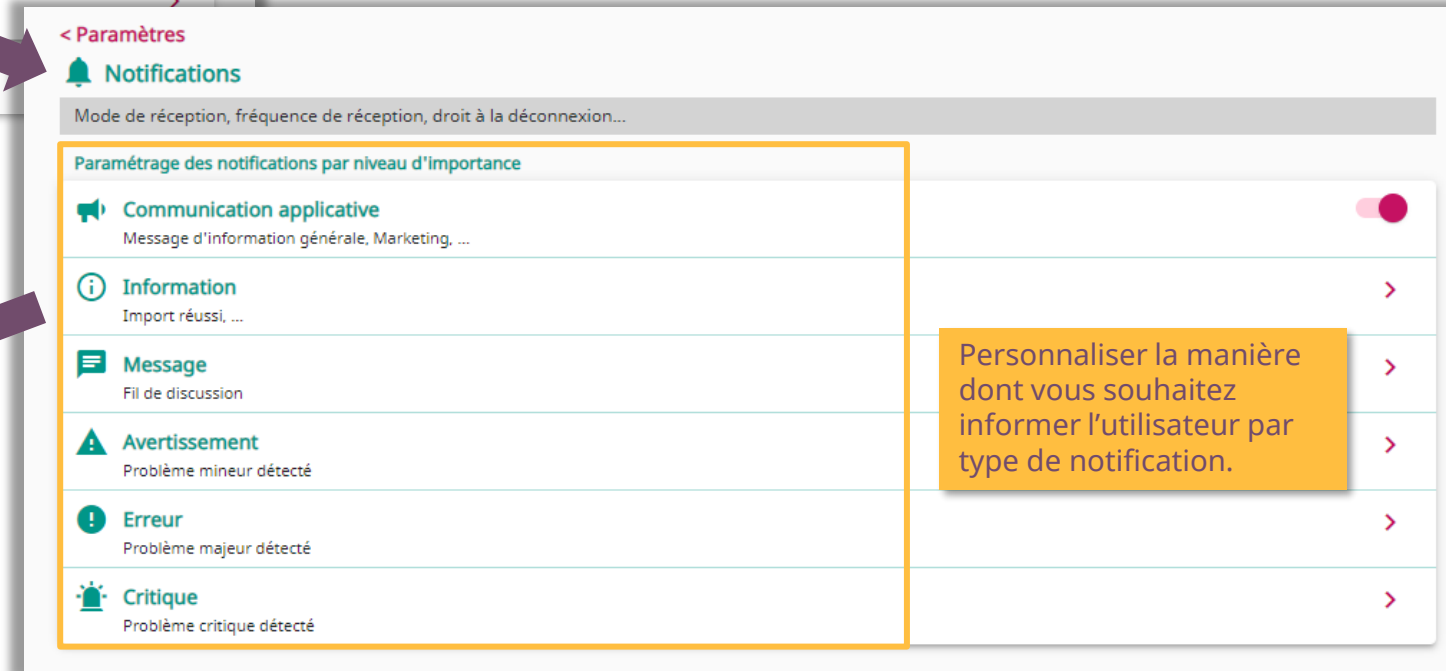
< Paramètres

Notifications

Mode de réception, fréquence de réception, droit à la déconnexion...

Paramétrage des notifications par niveau d'importance

Communication applicative
Message d'information générale, Marketing, ...

Information
Import réussi, ...

Message
Fil de discussion

Avertissement
Problème mineur détecté

Erreur
Problème majeur détecté

Critique
Problème critique détecté

Personnaliser la manière dont vous souhaitez informer l'utilisateur par type de notification.